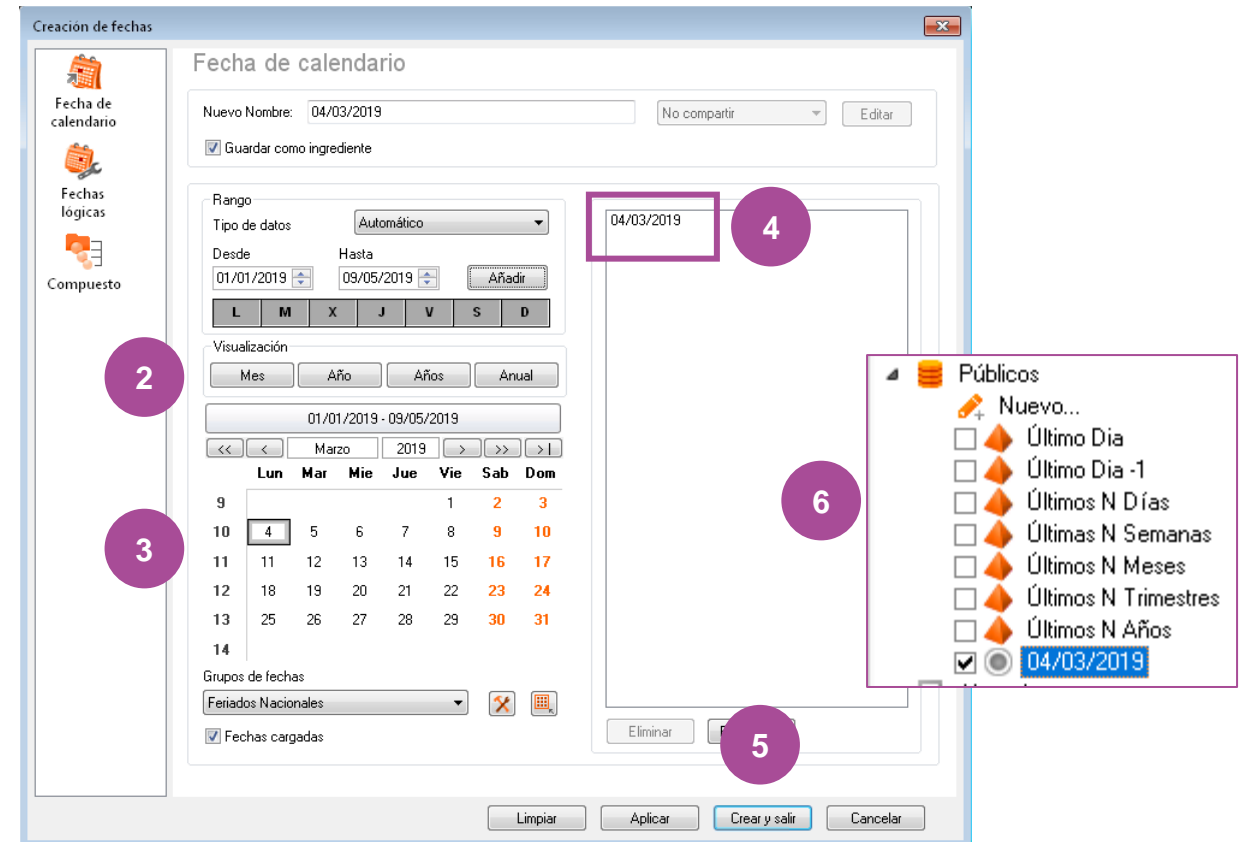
Creación de fechas

Fecha de calendario

Fechas lógicas

Compuesto

Fecha de calendario

Nuevo Nombre: 04/03/2019

No compartir

Editar

Guardar como ingrediente

Rango

Tipo de datos Automático

Desde 01/01/2019

Hasta 09/05/2019

Añadir

| L | M | X | J | V | S | D |
|---|---|---|---|---|---|---|

Visualización

2

Mes Año Años Anual

01/01/2019 - 09/05/2019

<< < Marzo 2019 > >> >|

| | Lun | Mar | Mie | Jue | Vie | Sab | Dom |
|---|---|---|---|---|---|---|---|
| 9 | | | | | 1 | 2 | 3 |
| 10 | 4 | 5 | 6 | 7 | 8 | 9 | 10 |
| 11 | 11 | 12 | 13 | 14 | 15 | 16 | 17 |
| 12 | 18 | 19 | 20 | 21 | 22 | 23 | 24 |
| 13 | 25 | 26 | 27 | 28 | 29 | 30 | 31 |
| 14 | | | | | | | |

3

Grupos de fechas

Feriados Nacionales

Fechas cargadas

04/03/2019

4

Eliminar

5

6

Públicos

Nuevo...

Último Dia

Último Dia -1

Últimos N Días

Últimas N Semanas

Últimos N Meses

Últimos N Trimestres

Últimos N Años

04/03/2019

Limpiar Aplicar Crear y salir Cancelar